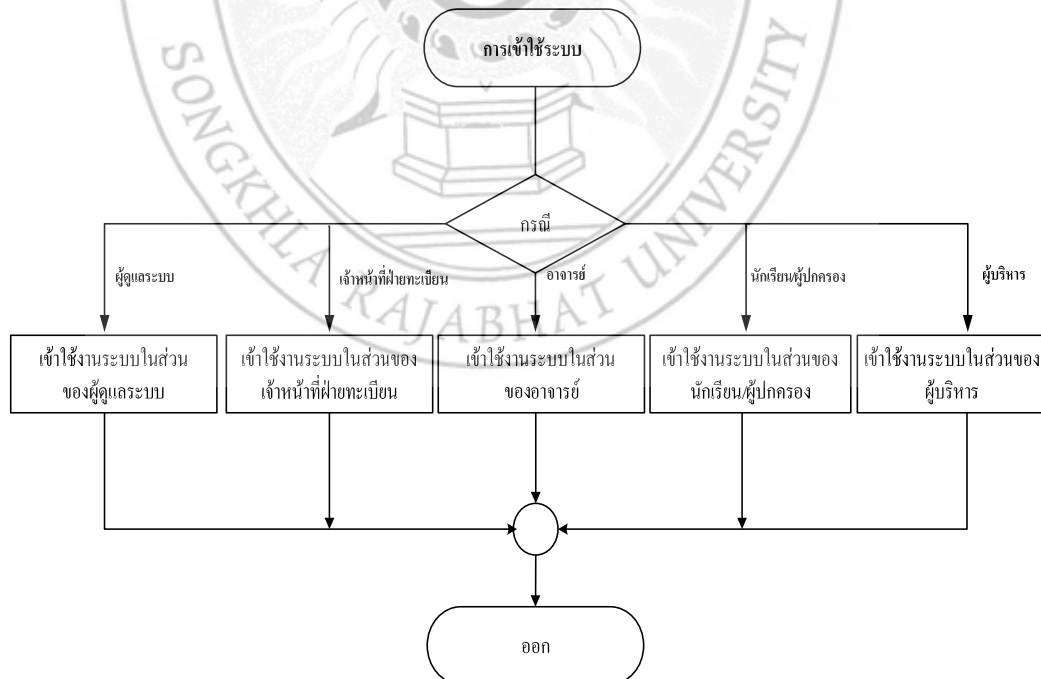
SONGKHLA RAJABHAT UNIVERSITY

การเข้าใช้ระบบ

กรณี

ผู้ดูแลระบบ

เจ้าหน้าที่ฝ่ายทะเบียน

อาจารย์

นักเรียน/ผู้ปกครอง

ผู้บริหาร

เข้าใช้งานระบบในส่วนของผู้ดูแลระบบ

เข้าใช้งานระบบในส่วนของเจ้าหน้าที่ฝ่ายทะเบียน

เข้าใช้งานระบบในส่วนของอาจารย์

เข้าใช้งานระบบในส่วนของนักเรียน/ผู้ปกครอง

เข้าใช้งานระบบในส่วนของผู้บริหาร

ออก